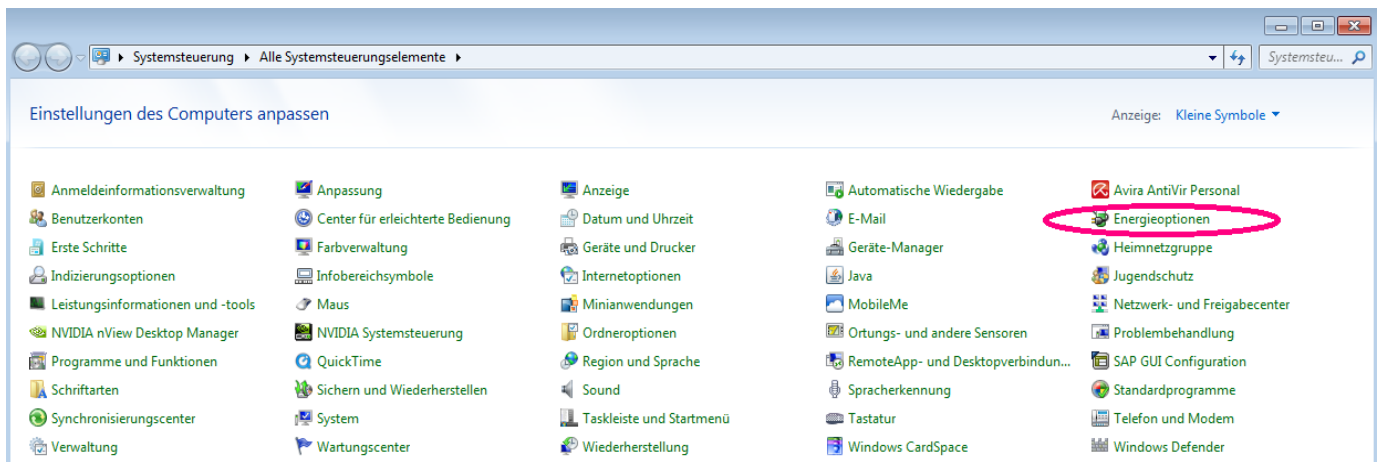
▸ Systemsteuerung ▸ Alle Systemsteuerungselemente ▸

Systemsteu...

Einstellungen des Computers anpassen

Anzeige: Kleine Symbole ▾

Anmeldeinformationsverwaltung
Benutzerkonten
Erste Schritte
Indizierungsoptionen
Leistungsinformationen und -tools
NVIDIA nView Desktop Manager
Programme und Funktionen
Schriftarten
Synchronisierungscenter
Verwaltung

Anpassung
Center für erleichterte Bedienung
Farbverwaltung
Infobereichsymbole
Maus
NVIDIA Systemsteuerung
QuickTime
Sichern und Wiederherstellen
System
Wartungscenter

Anzeige
Datum und Uhrzeit
Geräte und Drucker
Internetoptionen
Minianwendungen
Ordneroptionen
Region und Sprache
Sound
Taskleiste und Startmenü
Wiederherstellung

Automatische Wiedergabe
E-Mail
Geräte-Manager
Java
MobileMe
Ortungs- und andere Sensoren
RemoteApp- und Desktopverbindun...
Spracherkennung
Tastatur
Windows CardSpace

Avira AntiVir Personal
Energieoptionen
Heimnetzgruppe
Jugendschutz
Netzwerk- und Freigabecenter
Problembehandlung
SAP GUI Configuration
Standardprogramme
Telefon und Modem
Windows Defender